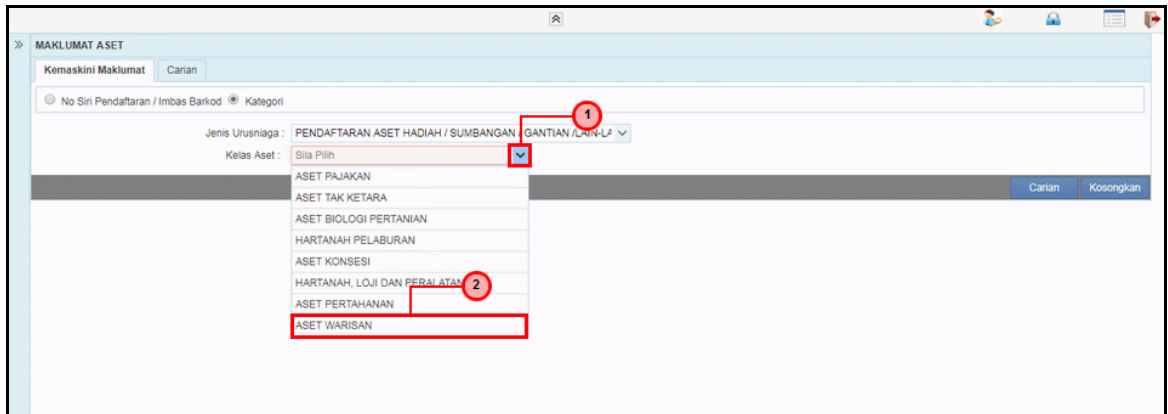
MAKLUMAT ASET

Kemaskini Maklumat | Carian

No Siri Pendaftaran / Imbas Barkod  Kategori

Jenis Urusniaga : PENDAFTARAN ASET HADIAH / SUMBANGAN / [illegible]GANTIAN /LAIN-LA

1

Kelas Aset : Sila Pilih

Carian | Kosongkan

ASET PAJAKAN
ASET TAK KETARA
ASET BIOLOGI PERTANIAN
HARTANAH PELABURAN
ASET KONSESI
HARTANAH, LOJI DAN PERALATAN
2
ASET PERTAHANAN
ASET WARISAN